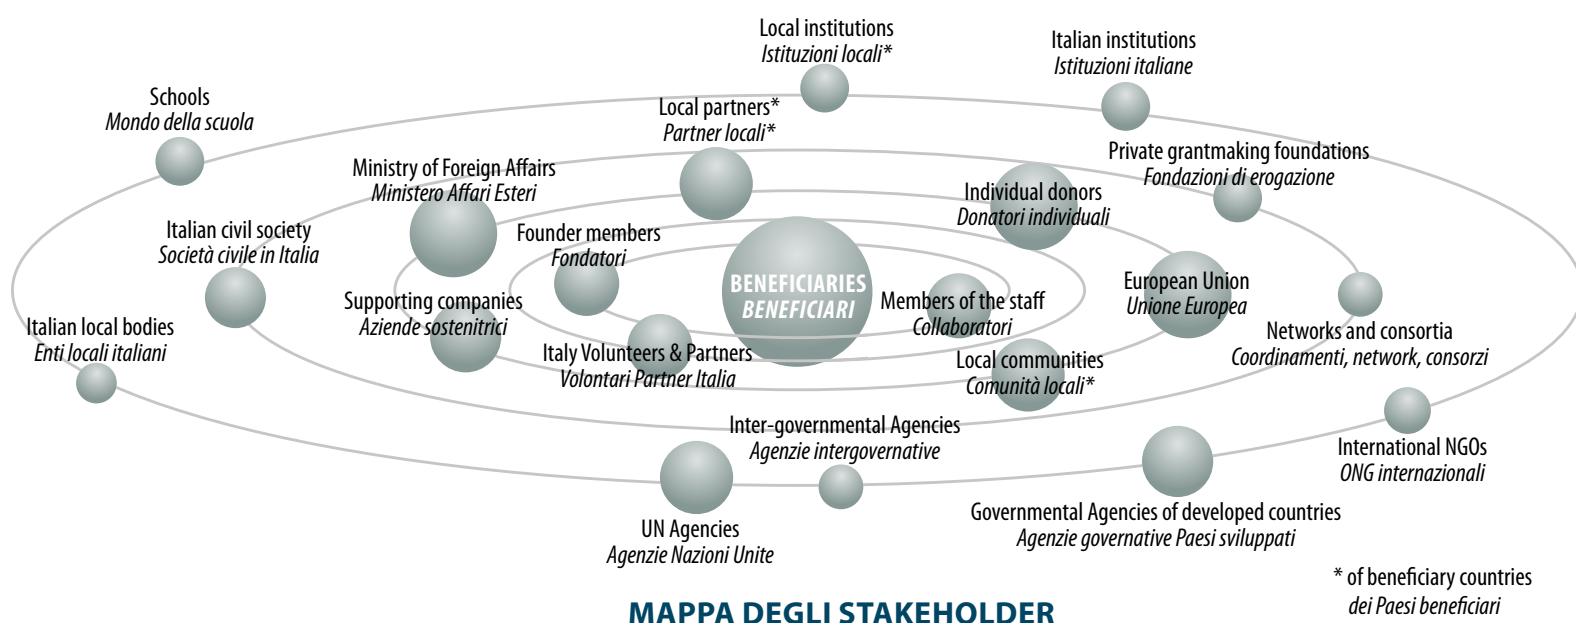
Local institutions
*Istituzioni locali\**

Italian institutions
*Istituzioni italiane*

Schools
*Mondo della scuola*

Local partners\*
*Partner locali\**

Private grantmaking foundations
*Fondazioni di erogazione*

Ministry of Foreign Affairs
*Ministero Affari Esteri*

Individual donors
*Donatori individuali*

Italian civil society
*Società civile in Italia*

Founder members
*Fondatori*

BENEFICIARIES
*BENEFICIARI*

European Union
*Unione Europea*

Supporting companies
*Aziende sostenitrici*

Members of the staff
*Collaboratori*

Networks and consortia
*Coordinamenti, network, consorzi*

Italian local bodies
*Enti locali italiani*

Italy Volunteers & Partners
*Volontari Partner Italia*

Local communities
*Comunità locali\**

Inter-governmental Agencies
*Agenzie intergovernative*

International NGOs
*ONG internazionali*

Governmental Agencies of developed countries
*Agenzie governative Paesi sviluppati*

UN Agencies
*Agenzie Nazioni Unite*

\* of beneficiary countries
*dei Paesi beneficiari*

MAPPA DEGLI STAKEHOLDER